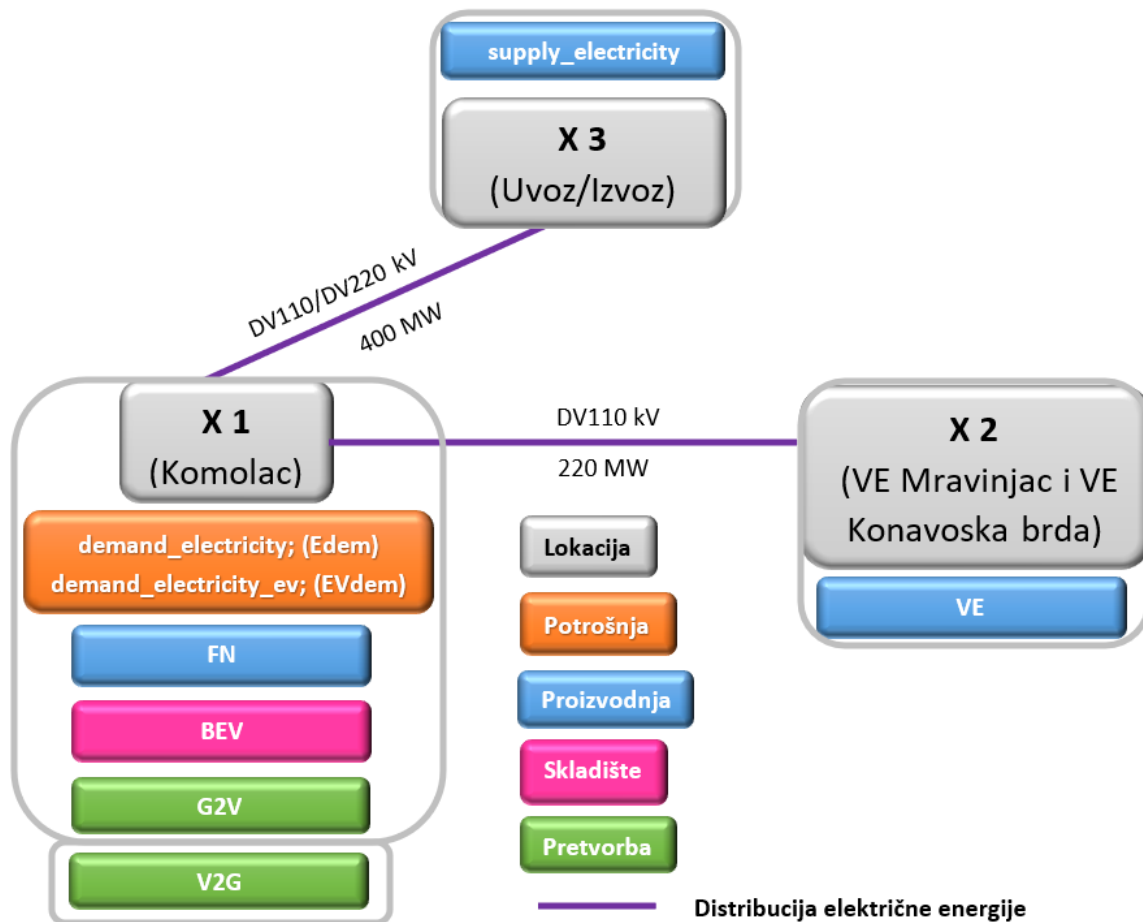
supply_electricity

X 3
(Uvoz/Izvoz)

DV110/DV220 kV
400 MW

X 1
(Komolac)

DV110 kV
220 MW

X 2
(VE Mravinjac i VE Konavoska brda)

demand_electricity; (Edem)
demand_electricity_ev; (EVdem)

FN

BEV

G2V

V2G

Lokacija

Potrošnja

Proizvodnja

Skladište

Pretvorba

Distribucija električne energije

VE